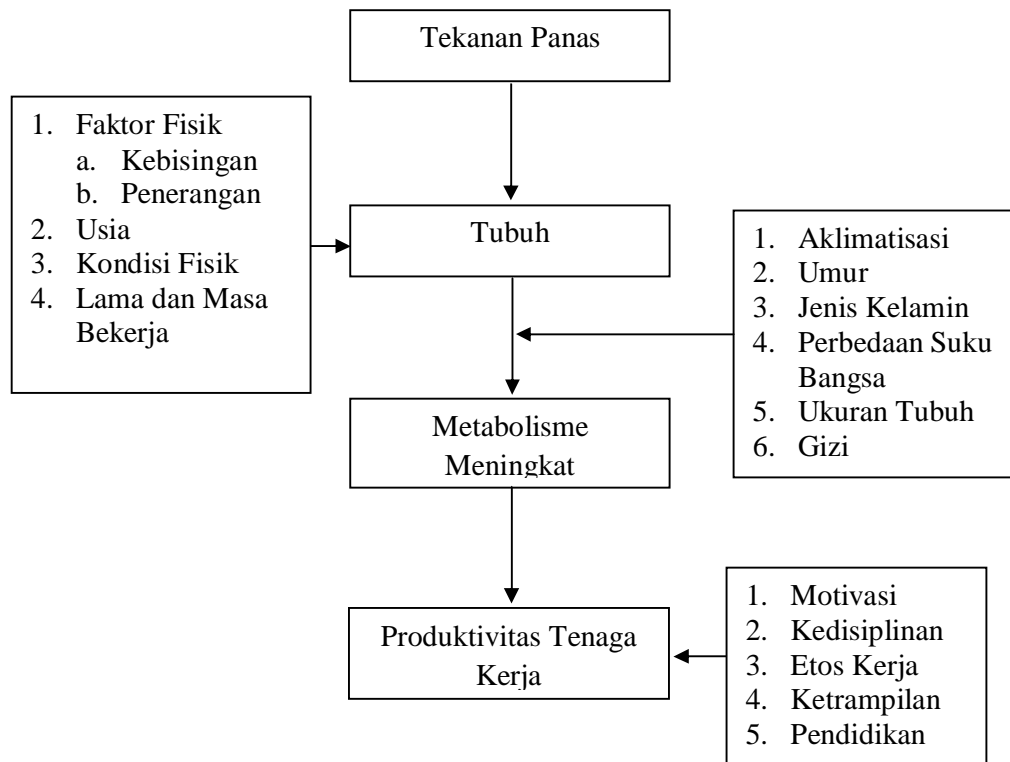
Tekanan Panas

1. Faktor Fisik
a. Kebisingan
b. Penerangan
2. Usia
3. Kondisi Fisik
4. Lama dan Masa Bekerja

Tubuh

1. Aklimatisasi
2. Umur
3. Jenis Kelamin
4. Perbedaan Suku Bangsa
5. Ukuran Tubuh
6. Gizi

Metabolisme Meningkat

Produktivitas Tenaga Kerja

1. Motivasi
2. Kedisiplinan
3. Etos Kerja
4. Ketrampilan
5. Pendidikan